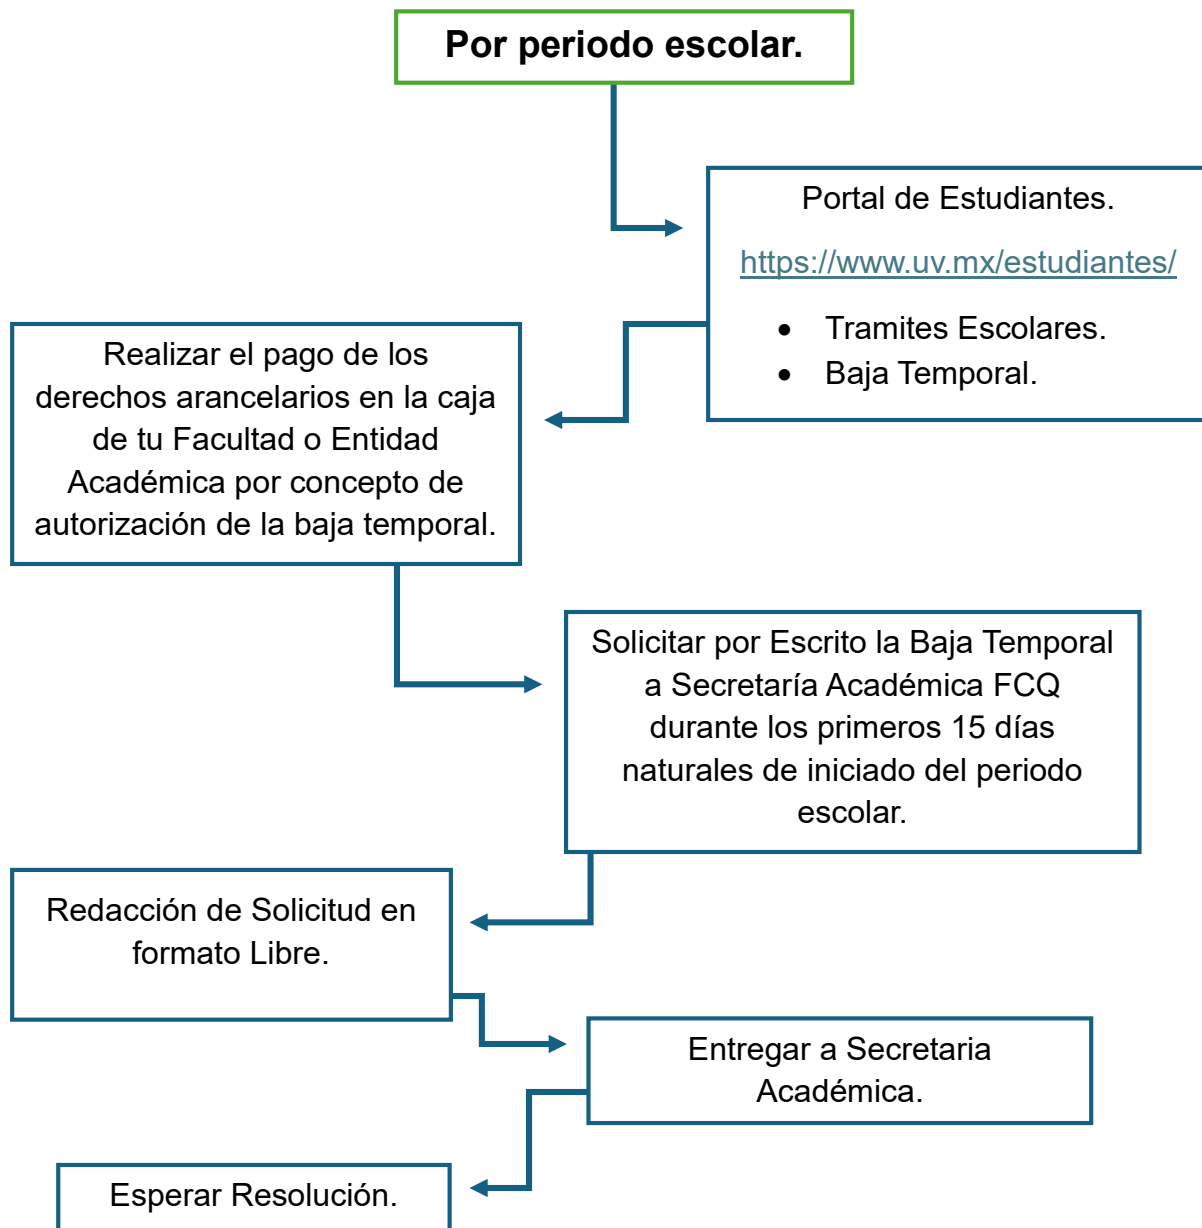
Por periodo escolar.

Portal de Estudiantes.

https://www.uv.mx/estudiantes/

- Tramites Escolares.
- Baja Temporal.

Realizar el pago de los derechos arancelarios en la caja de tu Facultad o Entidad Académica por concepto de autorización de la baja temporal.

Solicitar por Escrito la Baja Temporal a Secretaría Académica FCQ durante los primeros 15 días naturales de iniciado del periodo escolar.

Redacción de Solicitud en formato Libre.

Entregar a Secretaria Académica.

Esperar Resolución.